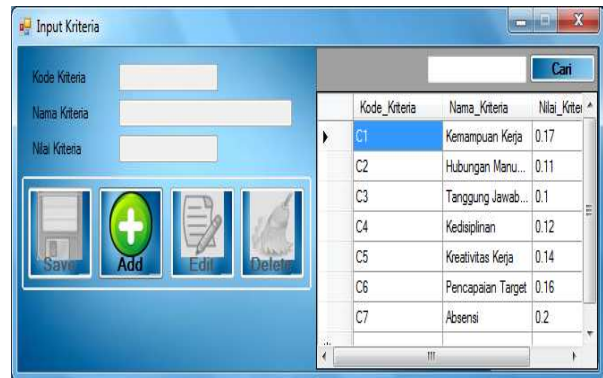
Input Kriteria

Kode Kriteria

Nama Kriteria

Nilai Kriteria

Save

Add

Edit

Delete

Cari

| Kode_Kriteria | Nama_Kriteria | Nilai_Kriter |
|---|---|---|
| C1 | Kemampuan Kerja | 0.17 |
| C2 | Hubungan Manu... | 0.11 |
| C3 | Tanggung Jawab... | 0.1 |
| C4 | Kedisiplinan | 0.12 |
| C5 | Kreativitas Kerja | 0.14 |
| C6 | Pencapaian Target | 0.16 |
| C7 | Absensi | 0.2 |